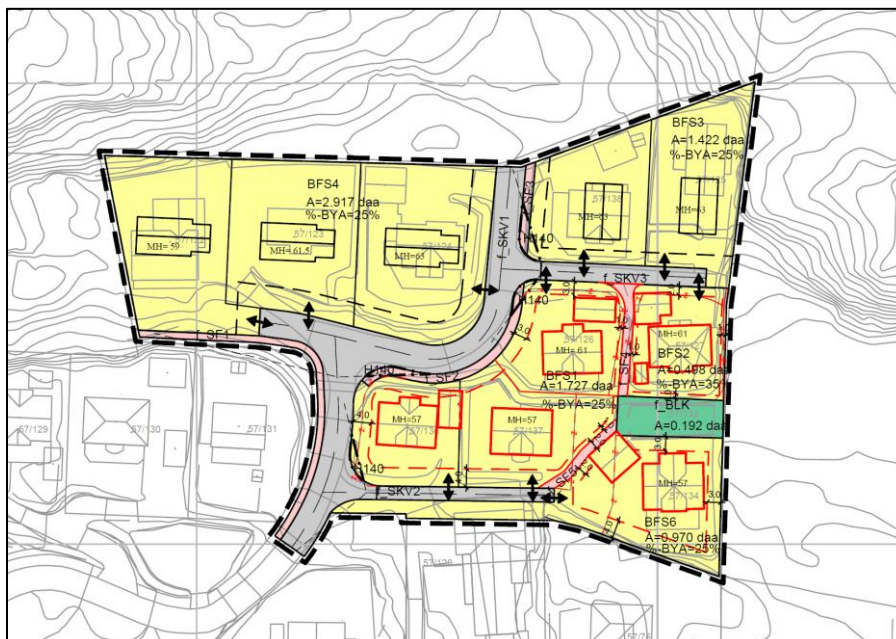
BFS3
A=1.422 daa
%-BYA=25%

BFS4
A=2.917 daa
%-BYA=25%

MH= 59
57/123
MH=61,5
57/124
MH=65
57/135
MH=63
MH=63

f_SKV1
H140
f_SKV3
H140

f_SF1

57/126
MH=61
MH=61
57/127
BFS2
A=0.498 daa
%-BYA=35%

BFS1
A=1.727 daa
%-BYA=25%

H140
f_SF2

f_BLK
A=0.192 daa

57/129
57/130
57/131

MH=57
57/136
MH=57
57/137
MH=57
57/134

H140
f_SKV2
f_SF3

BFS6
A=0.970 daa
%-BYA=25%

57/128